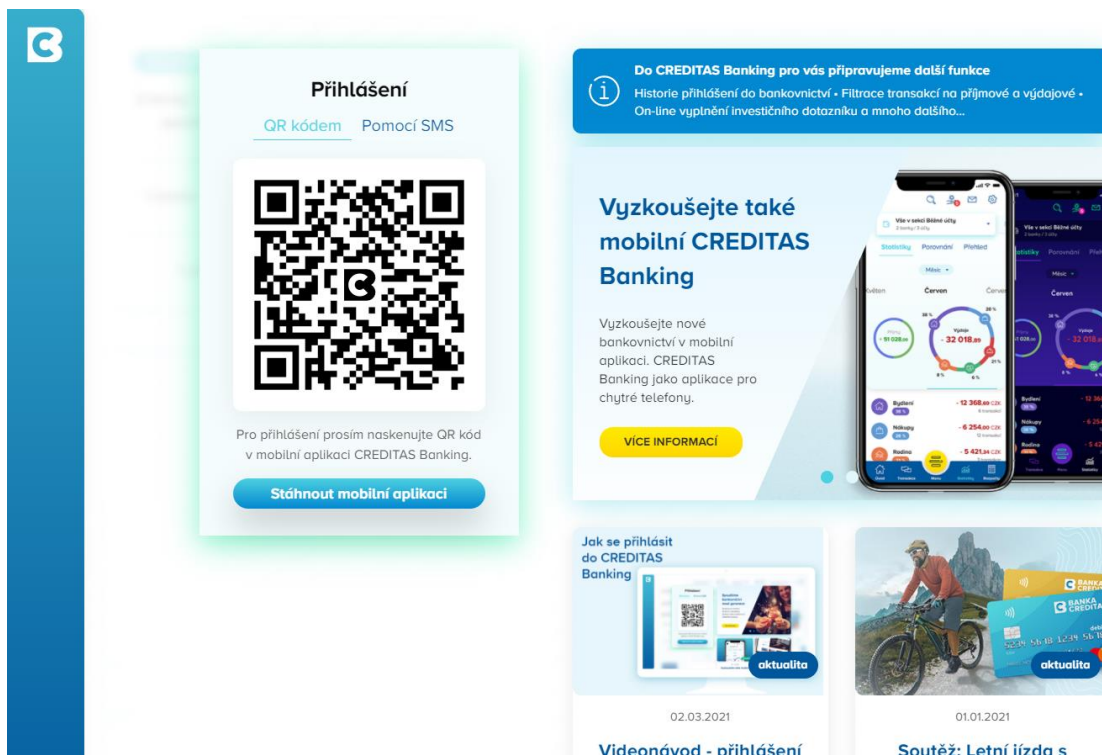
Přihlášení

QR kódem Pomocí SMS

Pro přihlášení prosím naskenujte QR kód v mobilní aplikaci CREDITAS Banking.

Stáhnout mobilní aplikaci

Do CREDITAS Banking pro vás připravujeme další funkce

Historie přihlášení do bankovnictví • Filtrace transakcí na příjmové a výdajové • On-line vyplnění investičního dotazníku a mnoho dalšího...

Vyzkoušejte také mobilní CREDITAS Banking

Vyzkoušejte nové bankovnictví v mobilní aplikaci. CREDITAS Banking jako aplikace pro chytré telefony.

VÍCE INFORMACÍ

Vše v sekci Běžné účty

Statistiky Porovnání Přehled

Měsíc

Květen Červen Červenec

Výdaje

- 32 018,89

- 91 028,00

Bydlení - 12 368,60 CZK

Nákupy - 6 254,00 CZK

Rodina - 5 421,24 CZK

Jak se přihlásit do CREDITAS Banking

aktualita

02.03.2021

Videonávod - přihlášení

aktualita

01.01.2021

Soutěž: Letní jízda s

BANKA CREDITAS